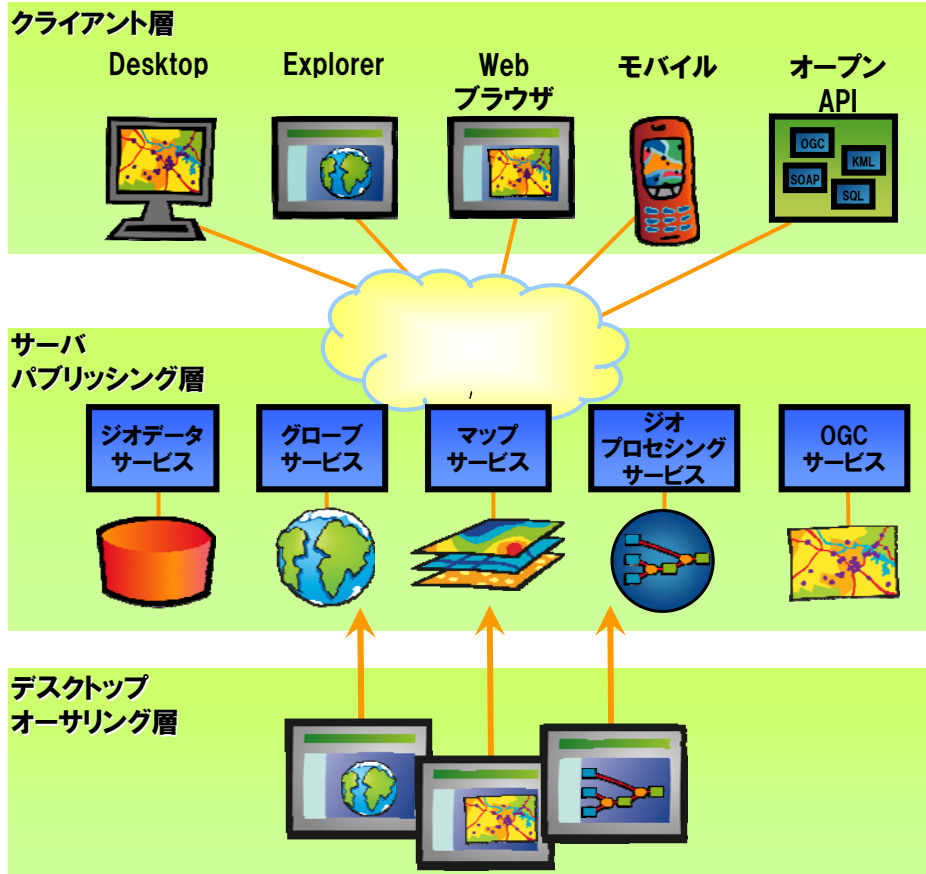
クライアント層

Desktop

Explorer

Web
ブラウザ

モバイル

オープン
API

OGC

KML

SOAP

SQL

サーバ
パブリッシング層

ジオデータ
サービス

グローブ
サービス

マップ
サービス

ジオ
プロセシング
サービス

OGC
サービス

デスクトップ
オーサリング層